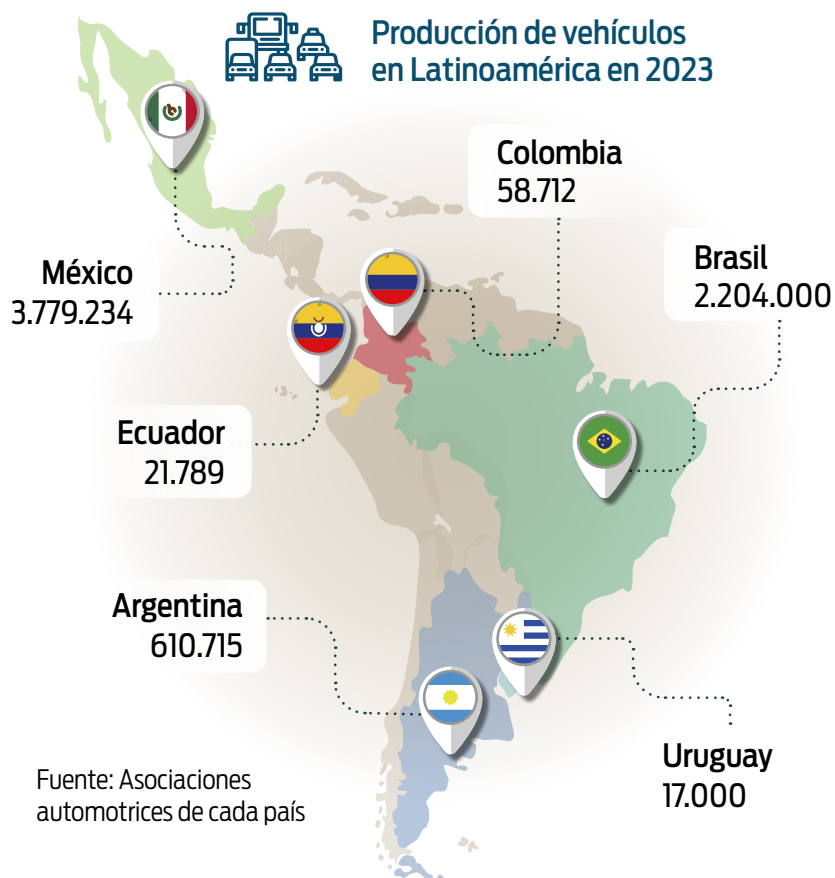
Producción de vehículos en Latinoamérica en 2023

Colombia
58.712

México
3.779.234

Brasil
2.204.000

Ecuador
21.789

Argentina
610.715

Uruguay
17.000

Fuente: Asociaciones automotrices de cada país